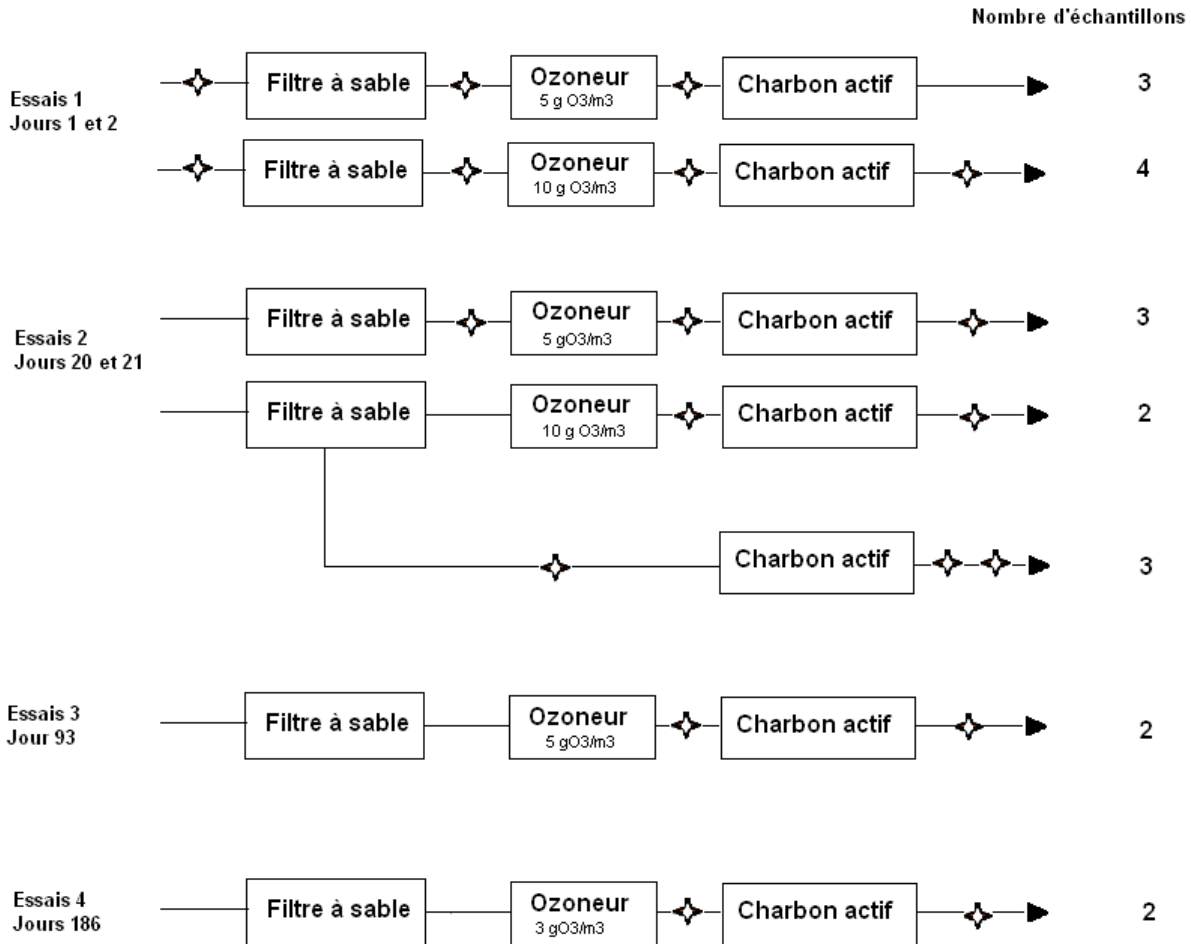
Nombre d'échantillons

Essais 1
Jours 1 et 2

Filtre à sable
Ozoneur
5 g O3/m3
Charbon actif
3

Filtre à sable
Ozoneur
10 g O3/m3
Charbon actif
4

Essais 2
Jours 20 et 21

Filtre à sable
Ozoneur
5 gO3/m3
Charbon actif
3

Filtre à sable
Ozoneur
10 g O3/m3
Charbon actif
2

Charbon actif
3

Essais 3
Jour 93

Filtre à sable
Ozoneur
5 gO3/m3
Charbon actif
2

Essais 4
Jours 186

Filtre à sable
Ozoneur
3 gO3/m3
Charbon actif
2